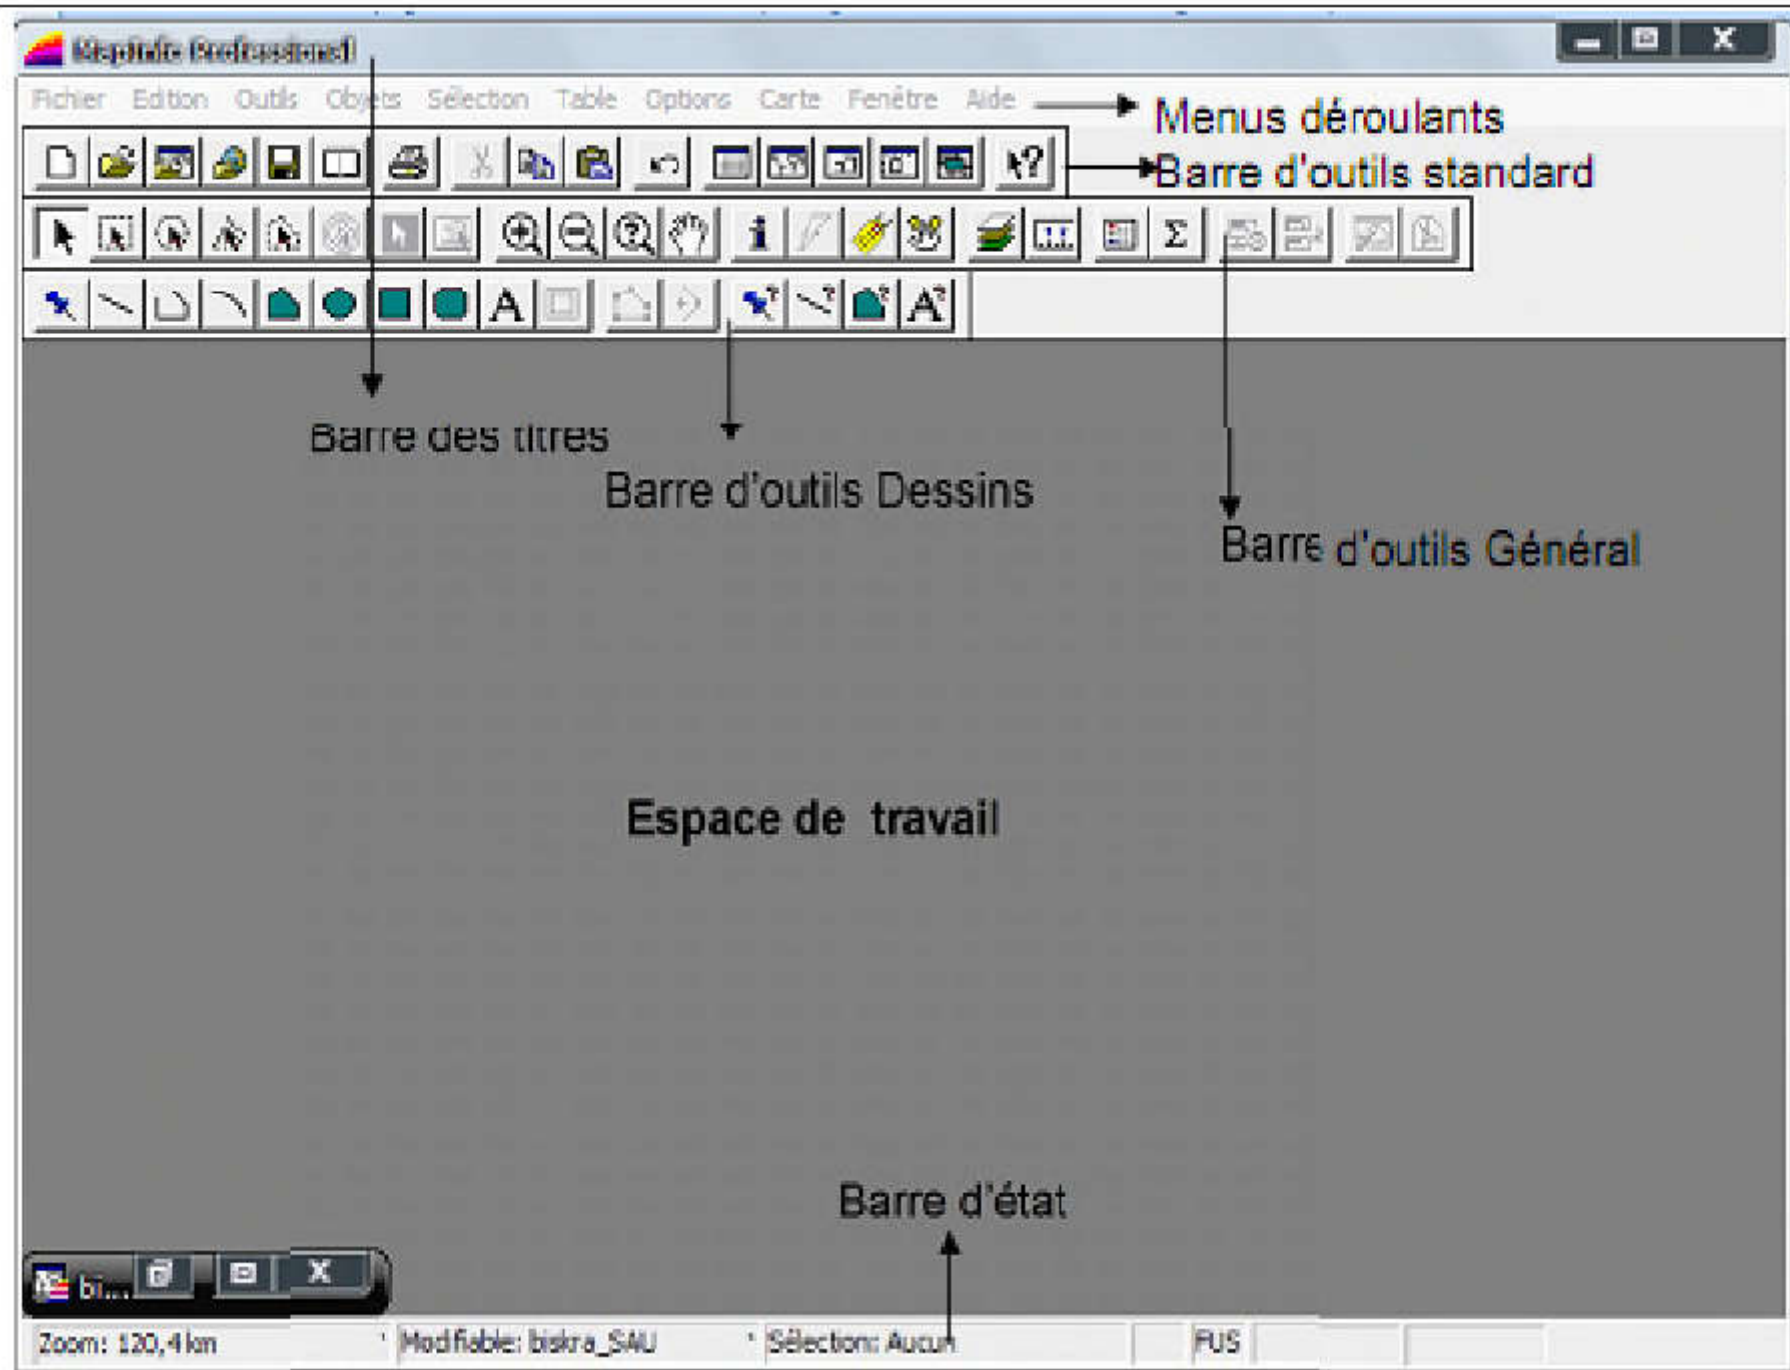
MapInfo Professional

Fichier Edition Outils Objets Sélection Table Options Carte Fenêtre Aide

Menus déroulants

Barre d'outils standard

Barre des titres

Barre d'outils Dessins

Barre d'outils Général

Espace de travail

Barre d'état

bi...

X

Zoom: 120,4 km

Modifiable: biskra_SAU

Sélection: Aucun

FUS